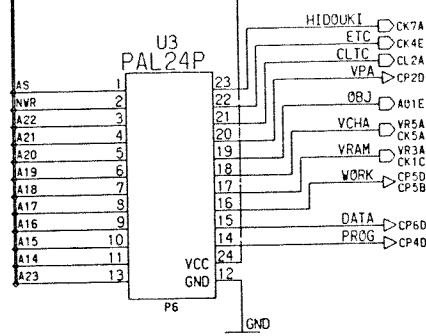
U3
PAL24P

AS 1
NWR 2
A22 3
A21 4
A20 5
A19 6
A18 7
A17 8
A16 9
A15 10
A14 11
A23 13

23
22 HIDOUKI CK7A
21 ETC CK4E
20 CLIC CL2A
19 VPA CP2D
18 OBJ A01E
17 VCHA VR5A CK5A
16 VRAM VR3A CK1C
15 WORK CP5D CP5B
14 DATA CP6D
PROG CP4D

VCC 24
GND 12

P6

GND